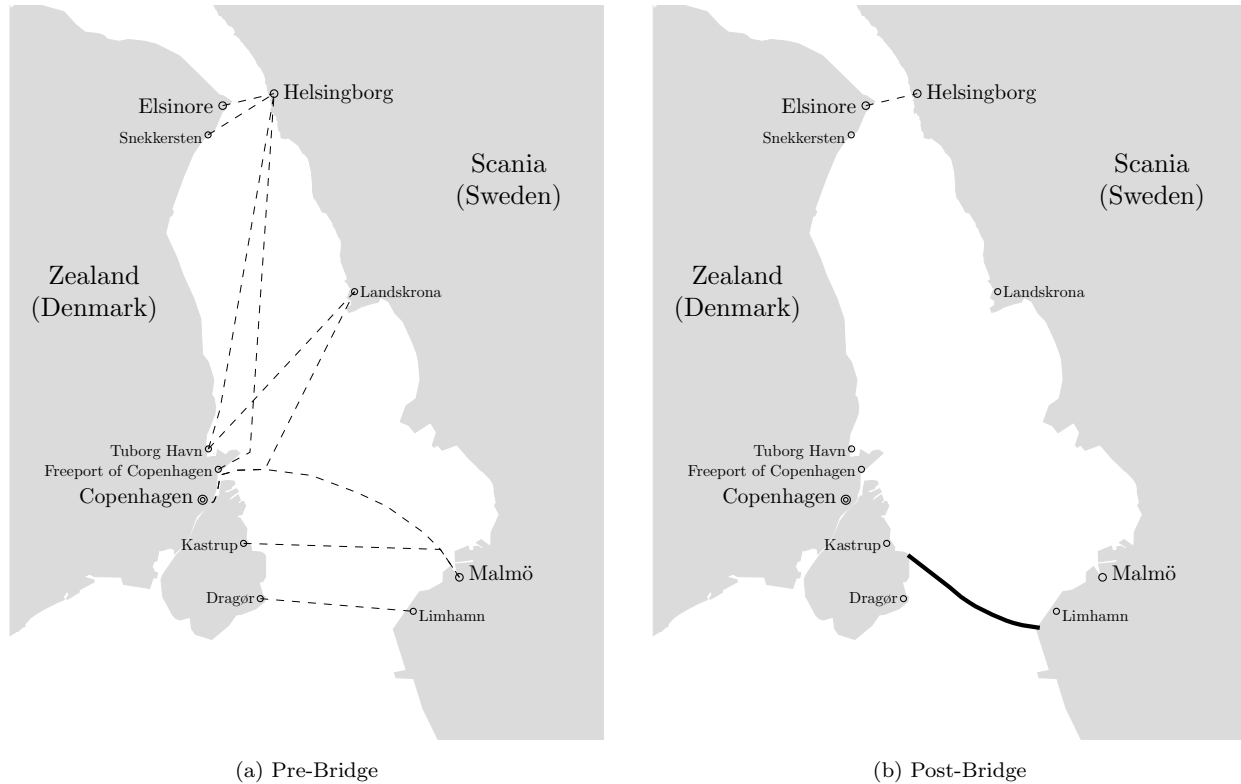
Helsingborg
Elsinore
Snekkersten
Scania
(Sweden)
Zealand
(Denmark)
Landskrona
Tuborg Havn
Freeport of Copenhagen
Copenhagen
Kastrup
Malmö
Dragør
Limhamn

(a) Pre-Bridge

Helsingborg
Elsinore
Snekkersten
Scania
(Sweden)
Zealand
(Denmark)
Landskrona
Tuborg Havn
Freeport of Copenhagen
Copenhagen
Kastrup
Malmö
Dragør
Limhamn

(b) Post-Bridge